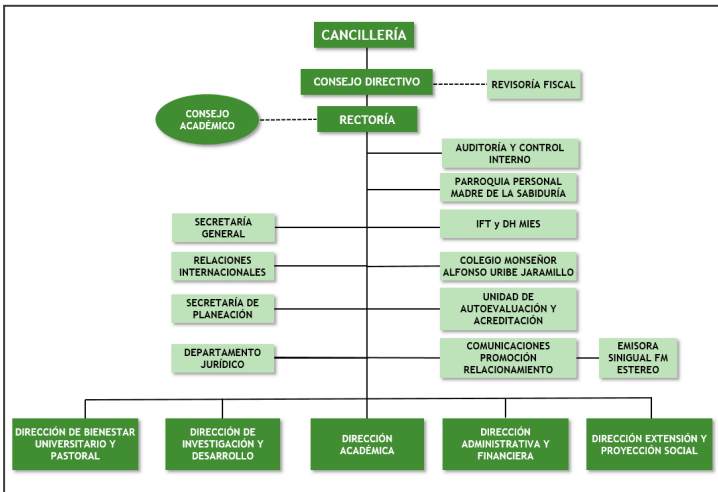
CANCILLERÍA

CONSEJO DIRECTIVO

REVISORÍA FISCAL

CONSEJO ACADÉMICO

RECTORÍA

AUDITORÍA Y CONTROL INTERNO

PARROQUIA PERSONAL MADRE DE LA SABIDURÍA

SECRETARÍA GENERAL

IFT y DH MIES

RELACIONES INTERNACIONALES

COLEGIO MONSEÑOR ALFONSO URIBE JARAMILLO

SECRETARÍA DE PLANEACIÓN

UNIDAD DE AUTOEVALUACIÓN Y ACREDITACIÓN

DEPARTAMENTO JURÍDICO

COMUNICACIONES PROMOCIÓN RELACIONAMIENTO

EMISORA SINIGUAL FM ESTEREO

DIRECCIÓN DE BIENESTAR UNIVERSITARIO Y PASTORAL

DIRECCIÓN DE INVESTIGACIÓN Y DESARROLLO

DIRECCIÓN ACADÉMICA

DIRECCIÓN ADMINISTRATIVA Y FINANCIERA

DIRECCIÓN EXTENSIÓN Y PROYECCIÓN SOCIAL